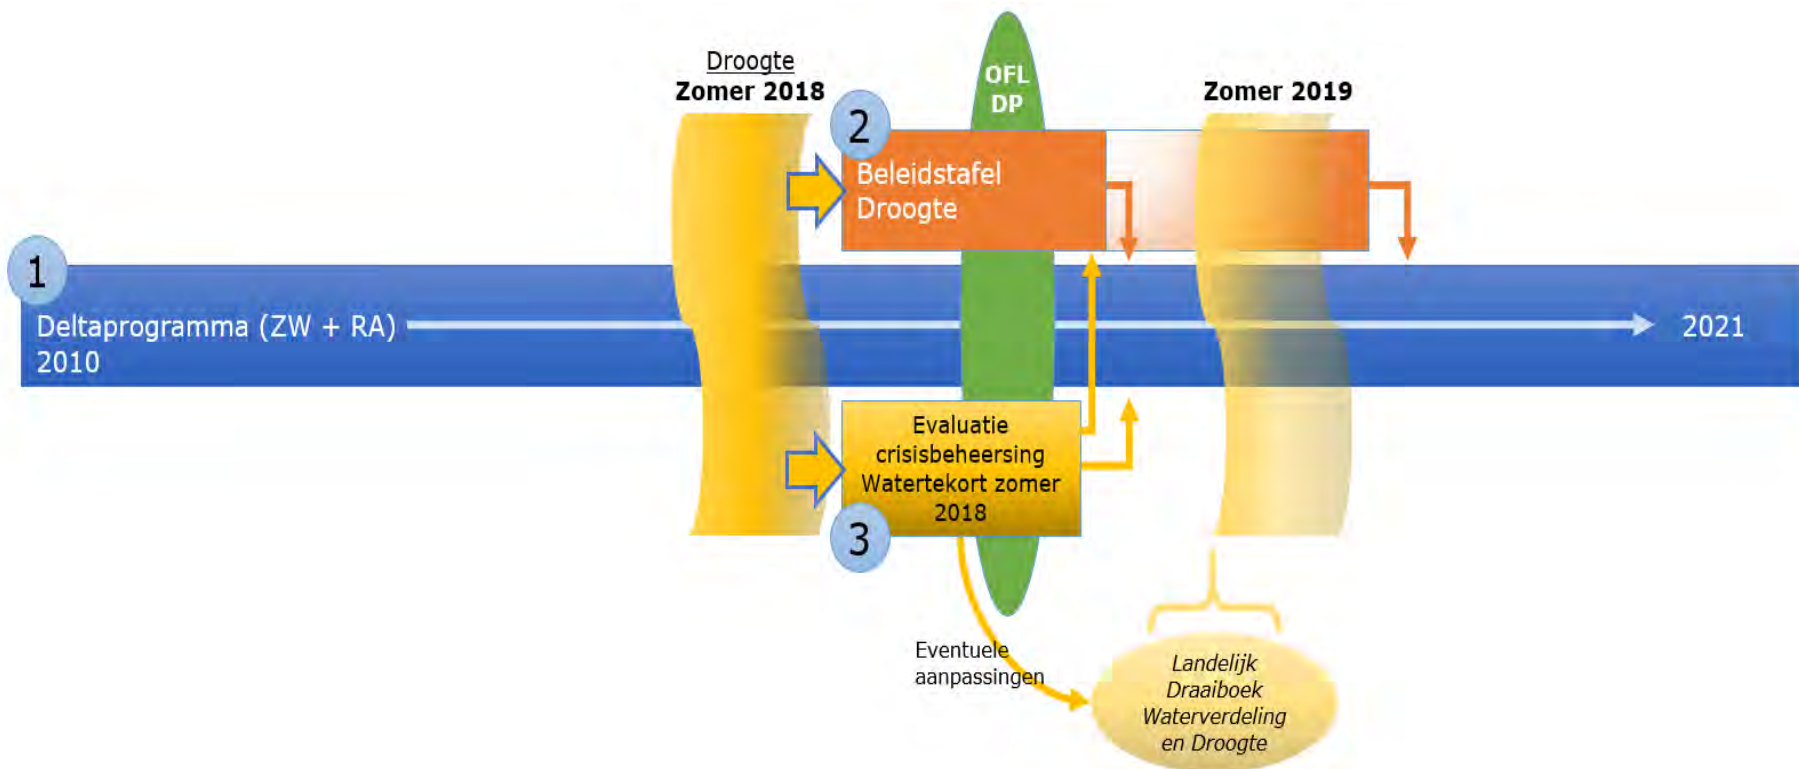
Droogte
Zomer 2018

OFL
DP

Zomer 2019

2

Beleidstafel Droogte

1

Deltaprogramma (ZW + RA)
2010

2021

Evaluatie crisisbeheersing Watertekort zomer 2018

3

Eventuele aanpassingen

Landelijk Draaiboek Waterverdeling en Droogte